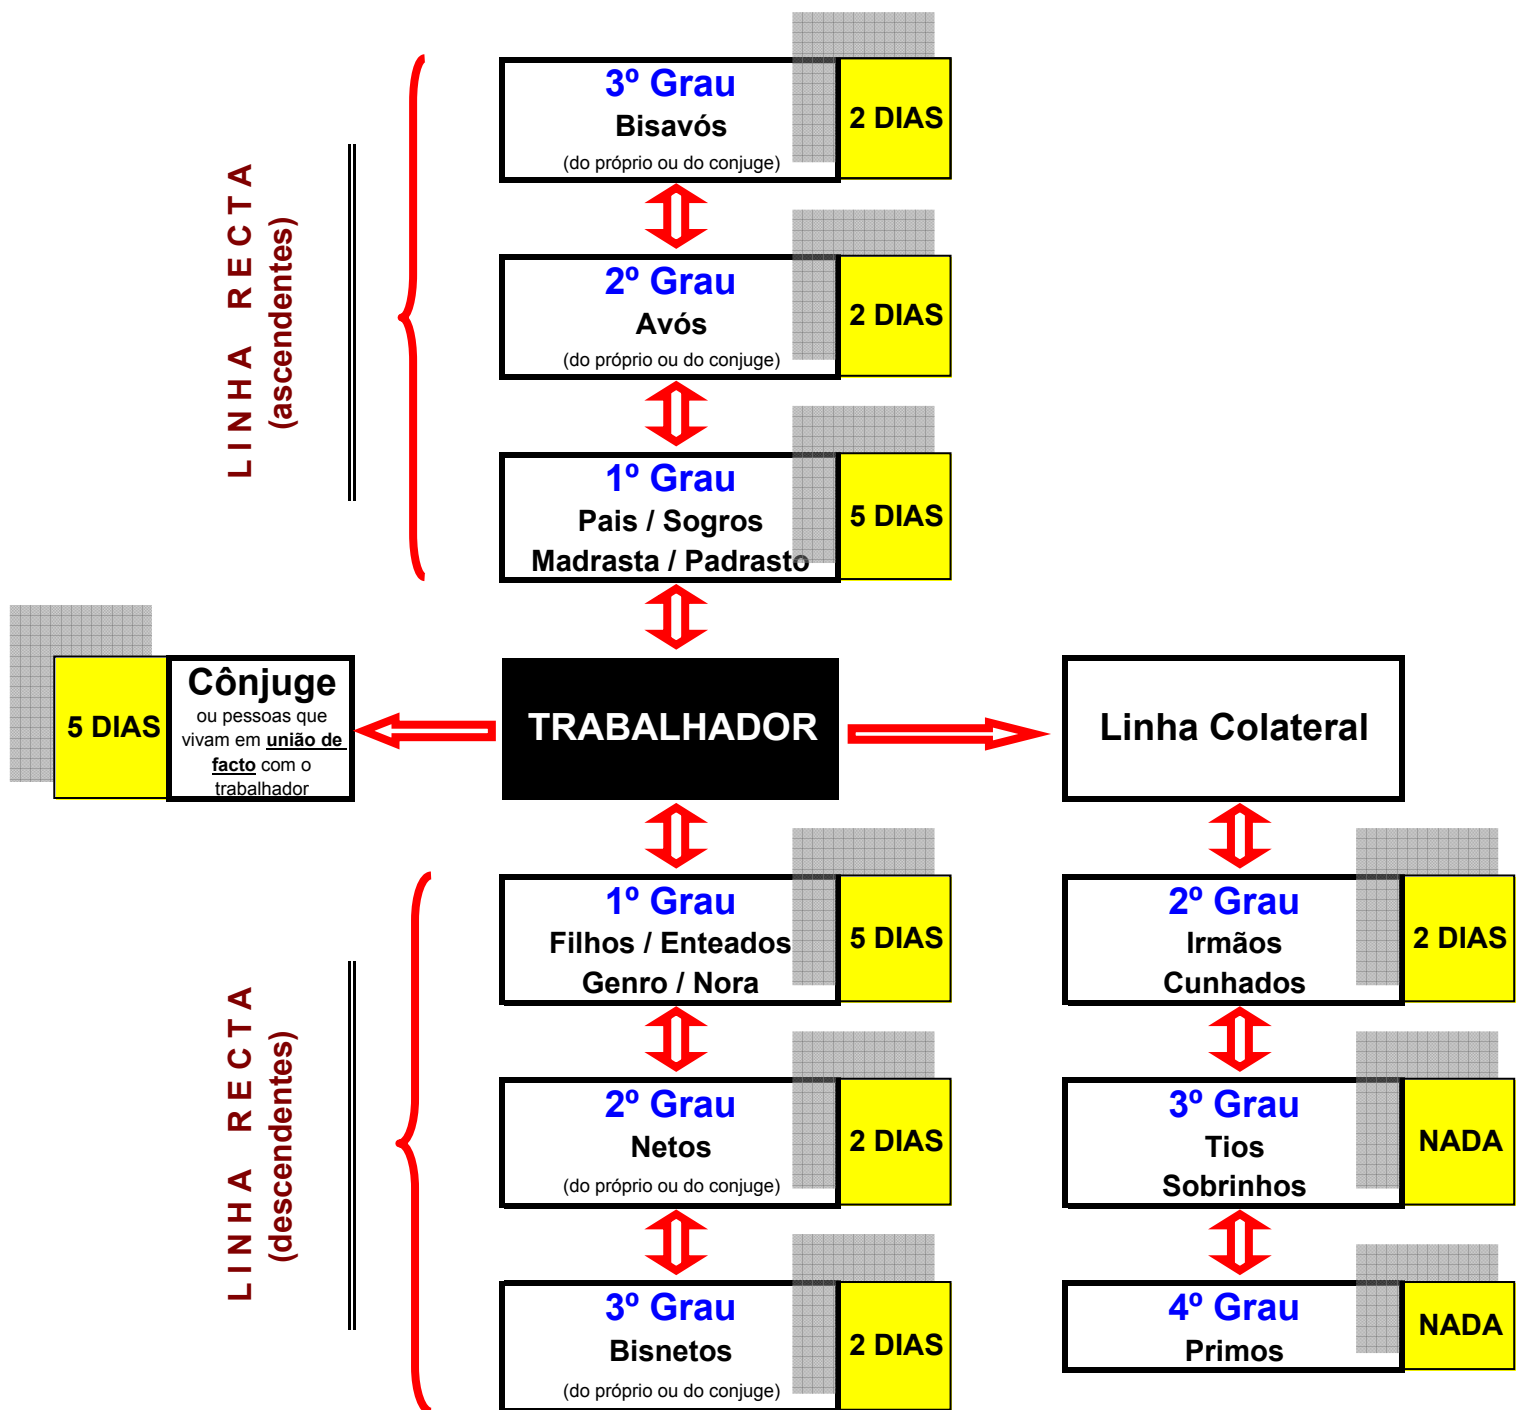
LINHA RECTA
(ascendentes)

3º Grau
Bisavós
(do próprio ou do conjuge)
2 DIAS

2º Grau
Avós
(do próprio ou do conjuge)
2 DIAS

1º Grau
Pais / Sogros
Madrasta / Padrasto
5 DIAS

5 DIAS
Cônjuge
ou pessoas que vivam em **união de facto** com o trabalhador

TRABALHADOR

Linha Colateral

LINHA RECTA
(descendentes)

1º Grau
Filhos / Enteados
Genro / Nora
5 DIAS

2º Grau
Netos
(do próprio ou do conjuge)
2 DIAS

3º Grau
Bisnetos
(do próprio ou do conjuge)
2 DIAS

2º Grau
Irmãos
Cunhados
2 DIAS

3º Grau
Tios
Sobrinhos
NADA

4º Grau
Primos
NADA